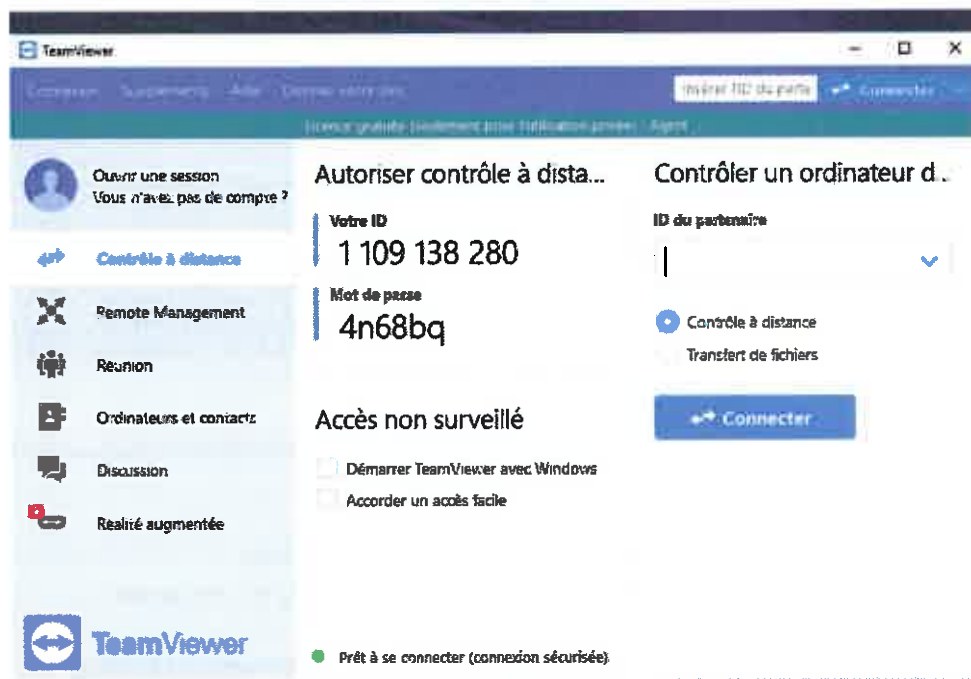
TeamViewer

Connexion Supplements Aide Donner votre avis

Insérer l'ID du parte Connecter

Licence gratuite (seulement pour l'utilisation privée) - Agent

Ouvrir une session
Vous n'avez pas de compte ?

Contrôle à distance

Remote Management

Réunion

Ordinateurs et contacts

Discussion

Réalité augmentée

TeamViewer

Autoriser contrôle à dista...

Votre ID
1 109 138 280

Mot de passe
4n68bq

Accès non surveillé

Démarrer TeamViewer avec Windows

Accorder un accès facile

Contrôler un ordinateur d...

ID du partenaire

Contrôle à distance

Transfert de fichiers

Connecter

Prêt à se connecter (connexion sécurisée)